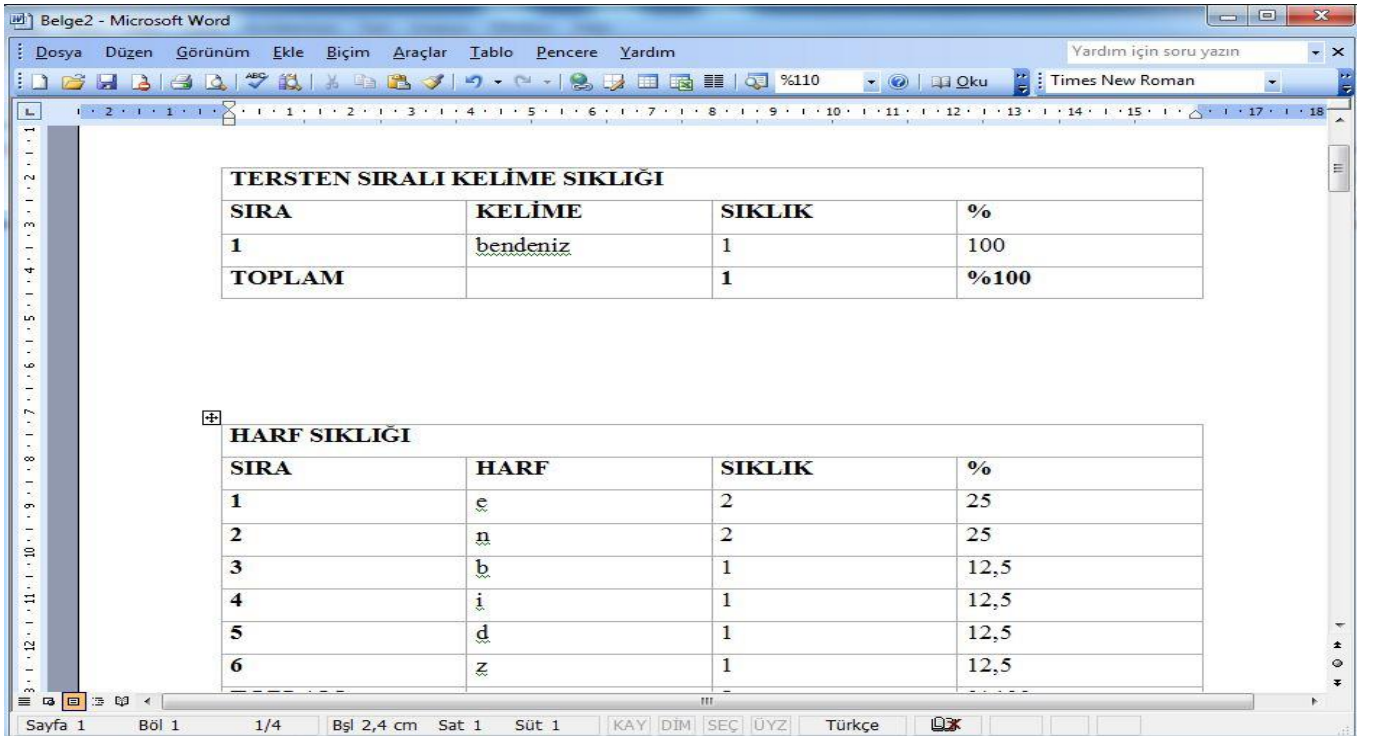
Belge2 - Microsoft Word

Dosya Düzen Görünüm Ekle Biçim Araçlar Tablo Pencere Yardım

Yardım için soru yazın

%110 Oku Times New Roman

| TERSTEN SIRALI KELİME SIKLIĞI | | | |
|---|---|---|---|
| SIRA | KELİME | SIKLIK | % |
| 1 | bendeniz | 1 | 100 |
| TOPLAM | | 1 | %100 |

| HARF SIKLIĞI | | | |
|---|---|---|---|
| SIRA | HARF | SIKLIK | % |
| 1 | e | 2 | 25 |
| 2 | n | 2 | 25 |
| 3 | b | 1 | 12,5 |
| 4 | i | 1 | 12,5 |
| 5 | d | 1 | 12,5 |
| 6 | z | 1 | 12,5 |
| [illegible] | | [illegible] | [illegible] |

Sayfa 1 Böl 1 1/4 Bşl 2,4 cm Sat 1 Süt 1 KAY DİM SEÇ ÜYZ Türkçe